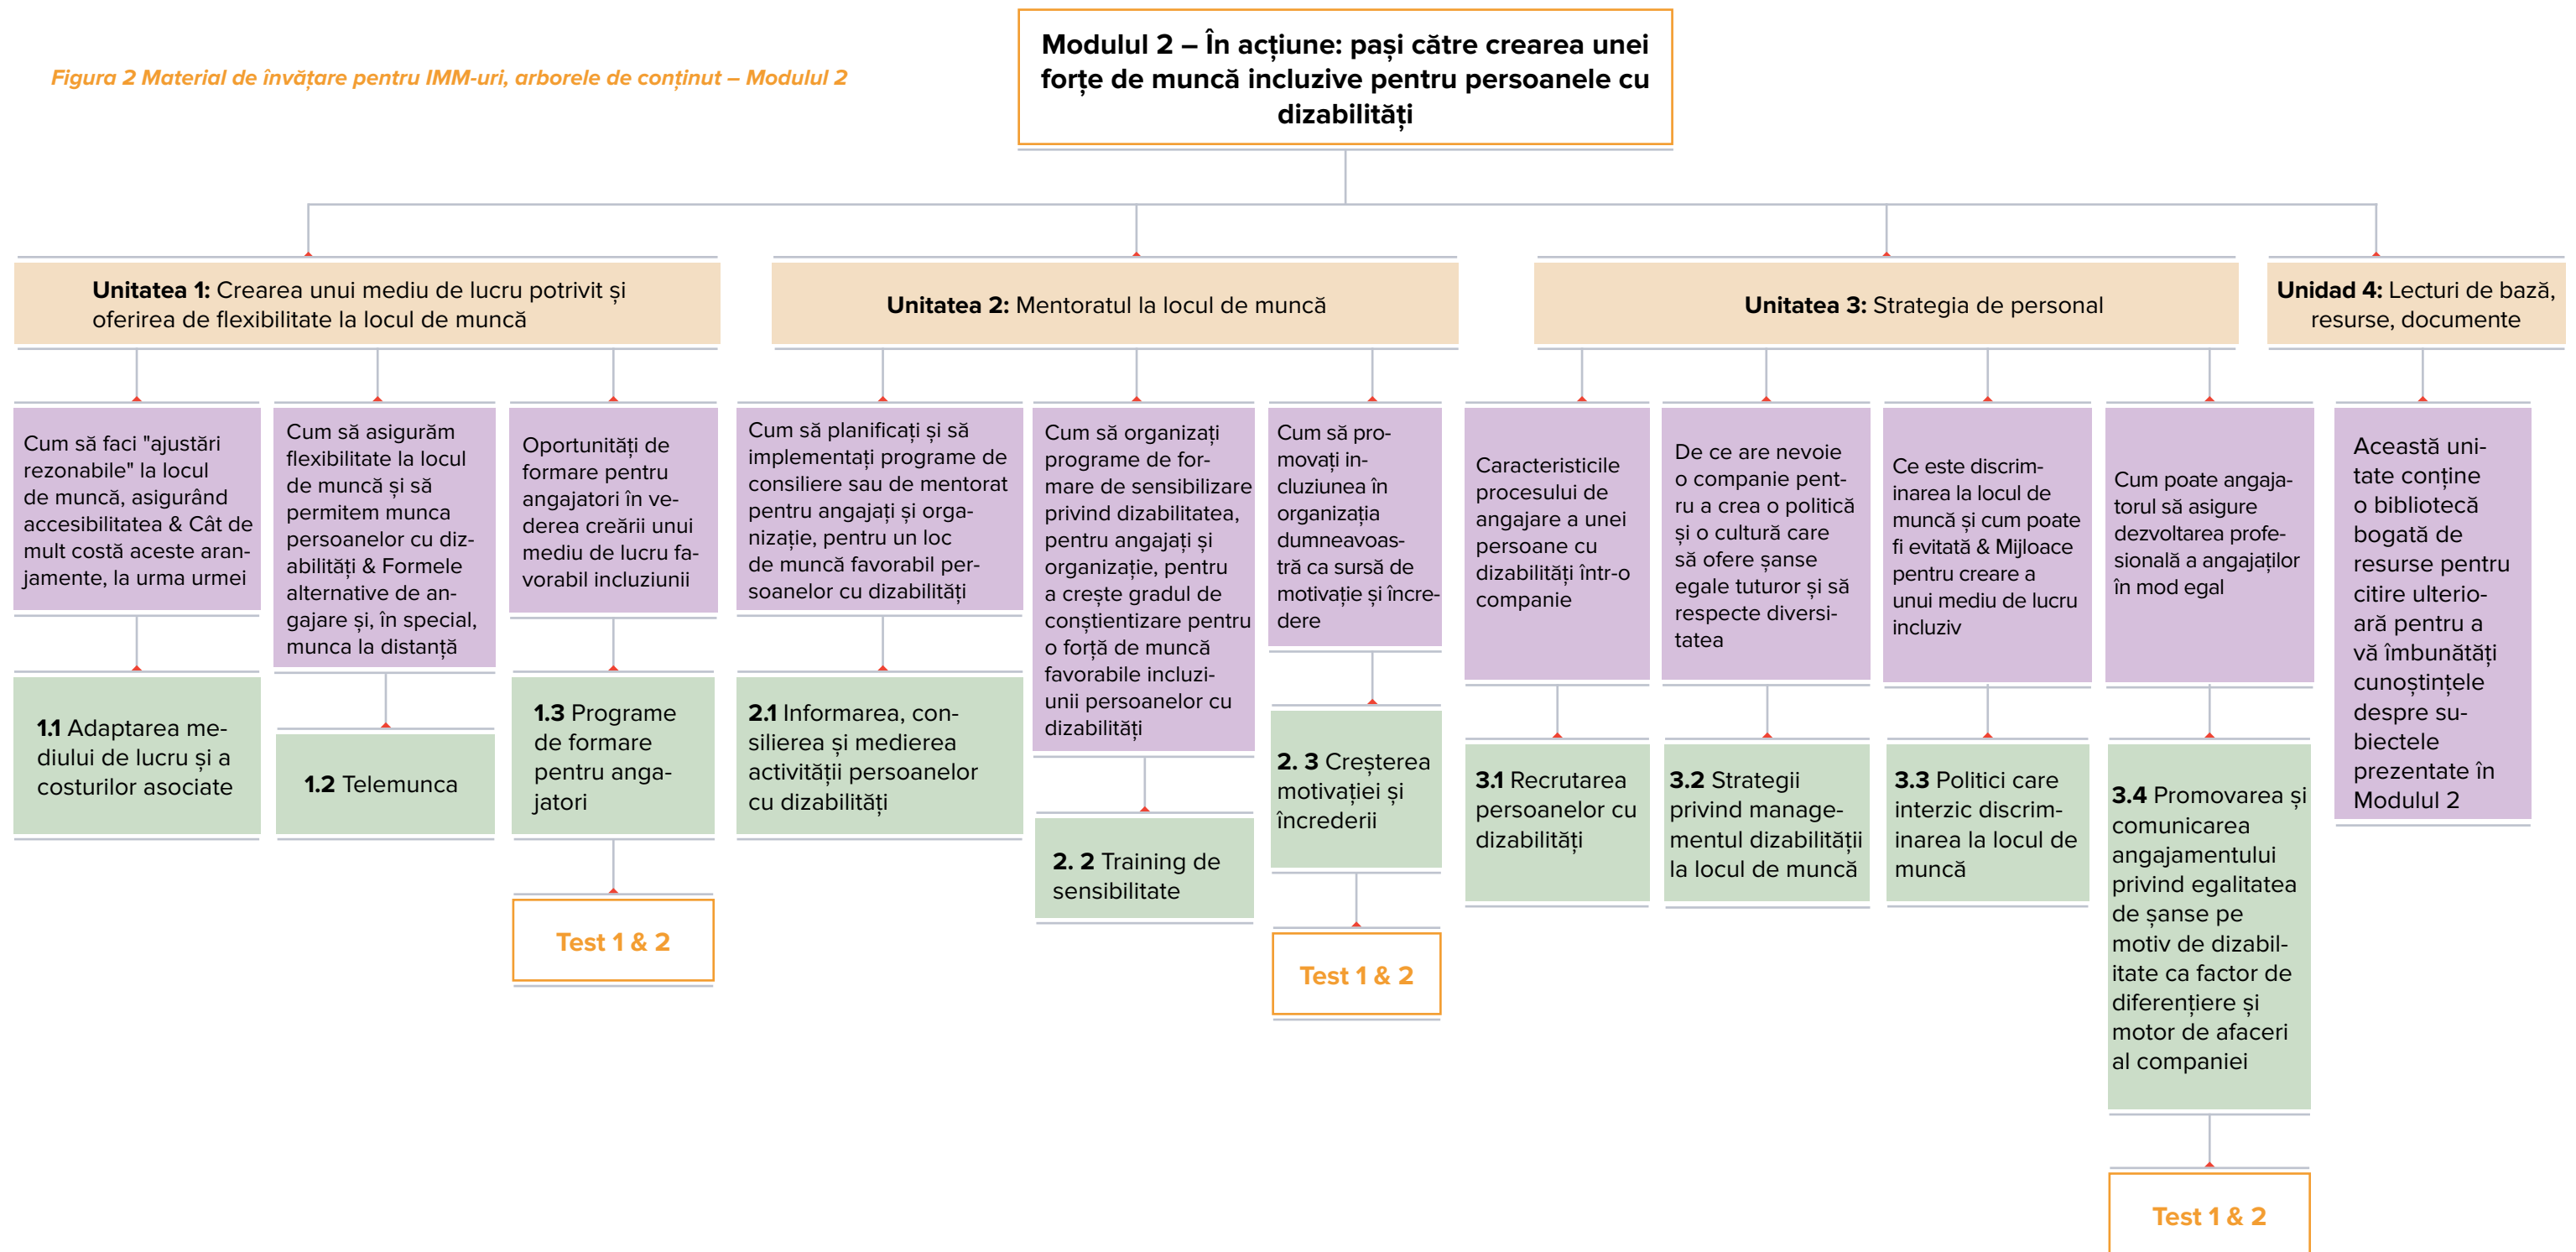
Figura 2 Material de învățare pentru IMM-uri, arborele de conținut – Modulul 2

Modulul 2 – În acțiune: pași către crearea unei forțe de muncă incluzive pentru persoanele cu dizabilități

Unitatea 1: Crearea unui mediu de lucru potrivit și oferirea de flexibilitate la locul de muncă

Cum să faci "ajustări rezonabile" la locul de muncă, asigurând accesibilitatea & Cât de mult costă aceste aranjamente, la urma urmei

1.1 Adaptarea mediului de lucru și a costurilor asociate

Cum să asigurăm flexibilitate la locul de muncă și să permitem munca persoanelor cu dizabilități & Formele alternative de angajare și, în special, munca la distanță

1.2 Telemunca

Oportunități de formare pentru angajatori în vederea creării unui mediu de lucru favorabil incluziunii

1.3 Programe de formare pentru angajatori

Test 1 & 2

Unitatea 2: Mentoratul la locul de muncă

Cum să planificați și să implementați programe de consiliere sau de mentorat pentru angajați și organizație, pentru un loc de muncă favorabil persoanelor cu dizabilități

2.1 Informarea, consilierea și medierea activității persoanelor cu dizabilități

Cum să organizați programe de formare de sensibilizare privind dizabilitatea, pentru angajați și organizație, pentru a crește gradul de conștientizare pentru o forță de muncă favorabile incluziunii persoanelor cu dizabilități

2. 2 Training de sensibilitate

Cum să promovați incluziunea în organizația dumneavoastră ca sursă de motivație și încredere

2. 3 Creșterea motivației și încrederii

Test 1 & 2

Unitatea 3: Strategia de personal

Caracteristicile procesului de angajare a unei persoane cu dizabilități într-o companie

3.1 Recrutarea persoanelor cu dizabilități

De ce are nevoie o companie pentru a crea o politică și o cultură care să ofere șanse egale tuturor și să respecte diversitatea

3.2 Strategii privind managementul dizabilității la locul de muncă

Ce este discriminarea la locul de muncă și cum poate fi evitată & Mijloace pentru creare a unui mediu de lucru incluziv

3.3 Politici care interzic discriminarea la locul de muncă

Cum poate angajatorul să asigure dezvoltarea profesională a angajaților în mod egal

3.4 Promovarea și comunicarea angajamentului privind egalitatea de șanse pe motiv de dizabilitate ca factor de diferențiere și motor de afaceri al companiei

Test 1 & 2

Unidad 4: Lecturi de bază, resurse, documente

Această unitate conține o bibliotecă bogată de resurse pentru citire ulterioară pentru a vă îmbunătăți cunoștințele despre subiectele prezentate în Modulul 2